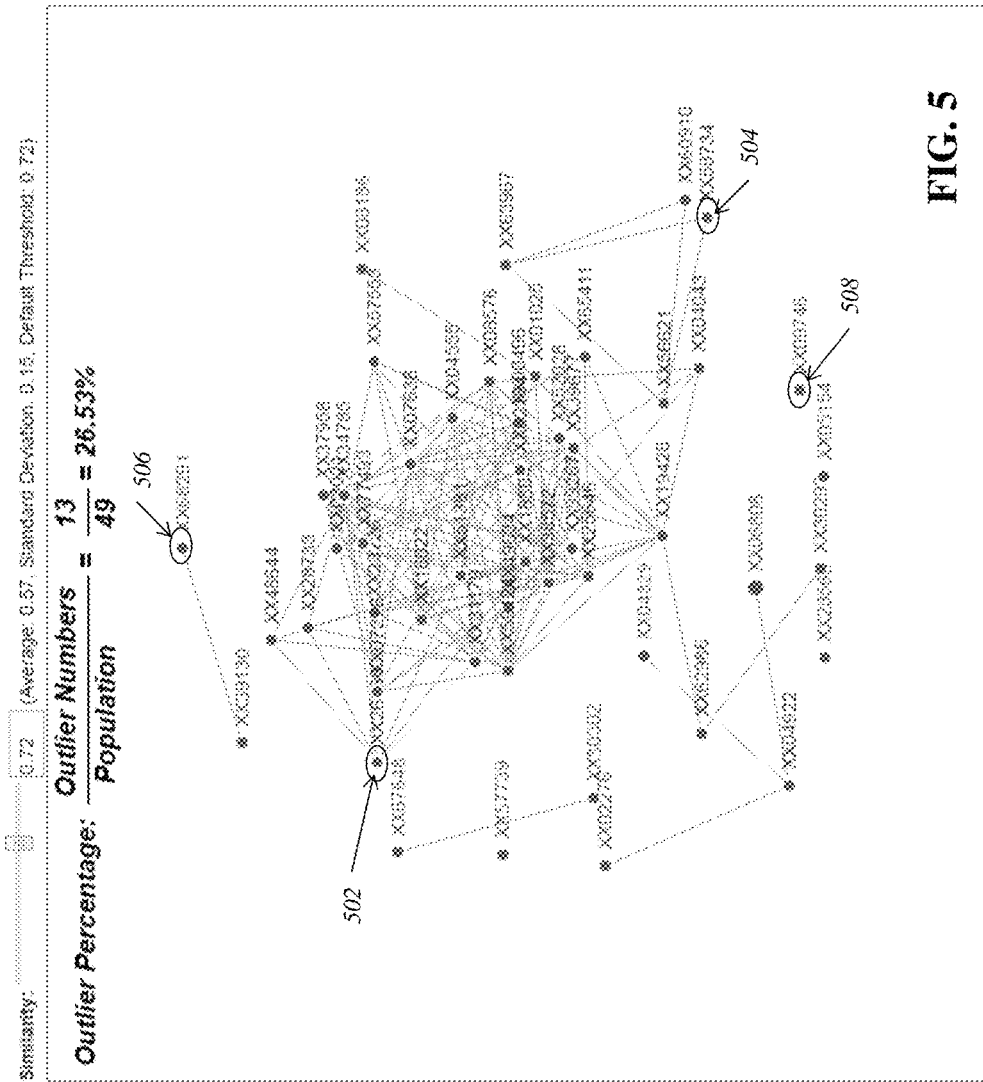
Similarity: 0.72 (Average: 0.57, Standard Deviation: 0.15, Default Threshold: 0.72)

Outlier Percentage: $\frac{\text{Outlier Numbers}}{\text{Population}} = \frac{13}{49} = 26.53\%$

506

502

504

508

XX03130

XX48544

XX57648

XX57739

XX02276

XX10302

XX34622

XX62995

XX23698

XX30293

XX37154

XX86808

XX57564

XX63195

XX65957

XX60910

XX69734

XX38043

XX48621

XX65411

XX01325

XX13426

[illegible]

FIG. 5